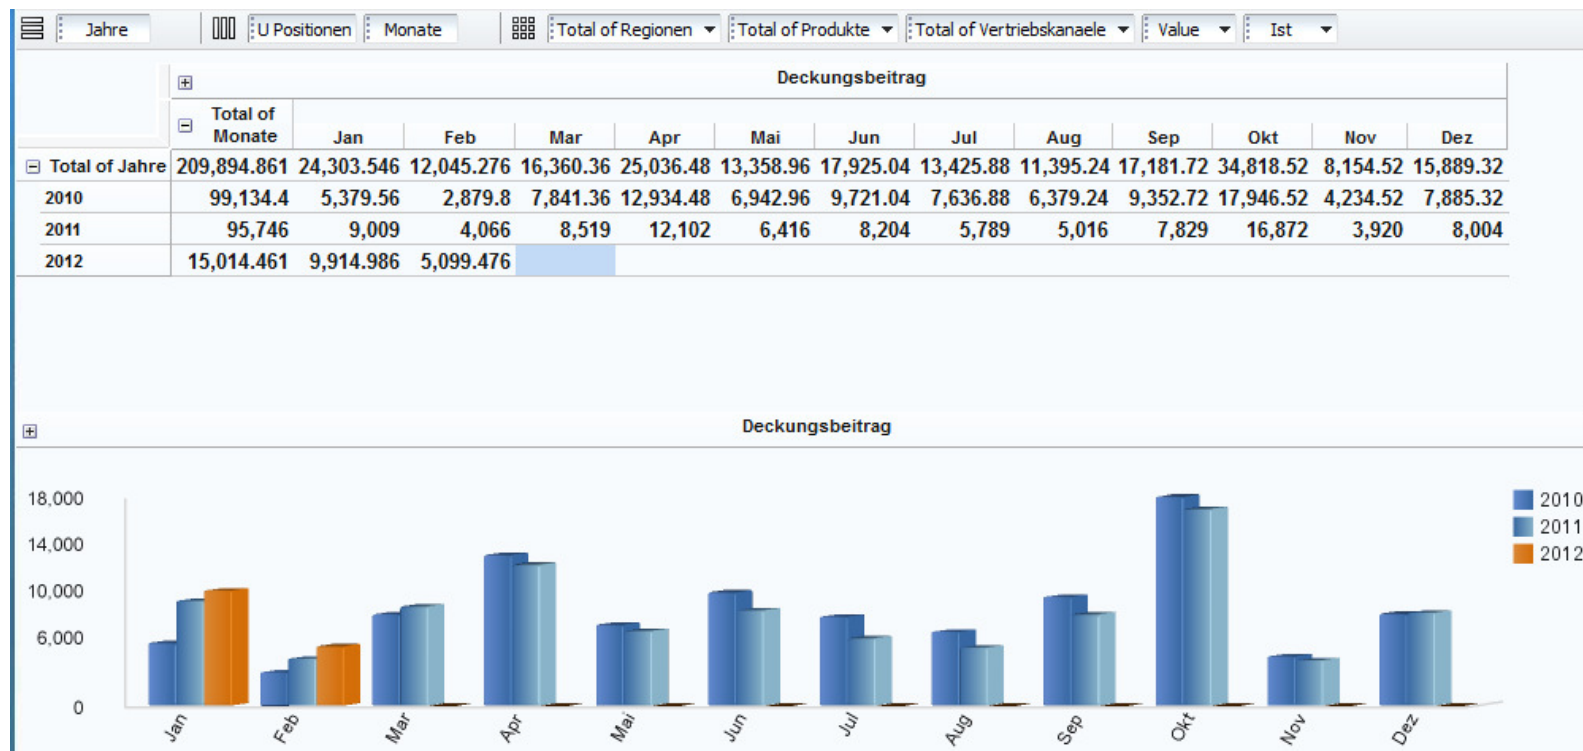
Jahre | U Positionen | Monate | Total of Regionen | Total of Produkte | Total of Vertriebskanaele | Value | Ist

Deckungsbeitrag

| Total of Monate | Jan | Feb | Mar | Apr | Mai | Jun | Jul | Aug | Sep | Okt | Nov | Dez |
|---|---|---|---|---|---|---|---|---|---|---|---|---|
| Total of Jahre 209,894.861 | 24,303.546 | 12,045.276 | 16,360.36 | 25,036.48 | 13,358.96 | 17,925.04 | 13,425.88 | 11,395.24 | 17,181.72 | 34,818.52 | 8,154.52 | 15,889.32 |
| 2010 99,134.4 | 5,379.56 | 2,879.8 | 7,841.36 | 12,934.48 | 6,942.96 | 9,721.04 | 7,636.88 | 6,379.24 | 9,352.72 | 17,946.52 | 4,234.52 | 7,885.32 |
| 2011 95,746 | 9,009 | 4,066 | 8,519 | 12,102 | 6,416 | 8,204 | 5,789 | 5,016 | 7,829 | 16,872 | 3,920 | 8,004 |
| 2012 15,014.461 | 9,914.986 | 5,099.476 | | | | | | | | | | |

Deckungsbeitrag

18,000
14,000
10,000
6,000
0

Jan Feb Mar Apr Mai Jun Jul Aug Sep Okt Nov Dez

2010
2011
2012